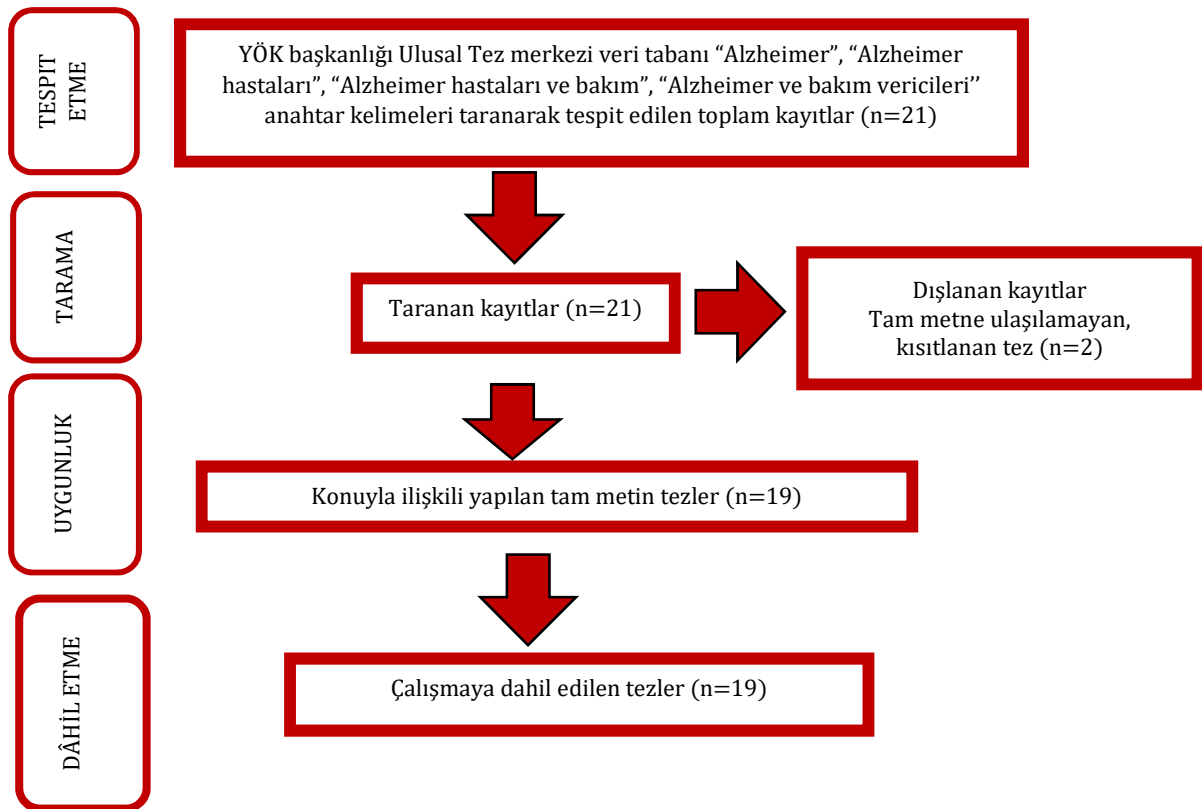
TESPİT ETME

YÖK başkanlığı Ulusal Tez merkezi veri tabanı "Alzheimer", "Alzheimer hastaları", "Alzheimer hastaları ve bakım", "Alzheimer ve bakım vericileri'' anahtar kelimeleri taranarak tespit edilen toplam kayıtlar (n=21)

TARAMA

Taranan kayıtlar (n=21)

Dışlanan kayıtlar
Tam metne ulaşılamayan, kısıtlanan tez (n=2)

UYGUNLUK

Konuyla ilişkili yapılan tam metin tezler (n=19)

DÂHİL ETME

Çalışmaya dahil edilen tezler (n=19)